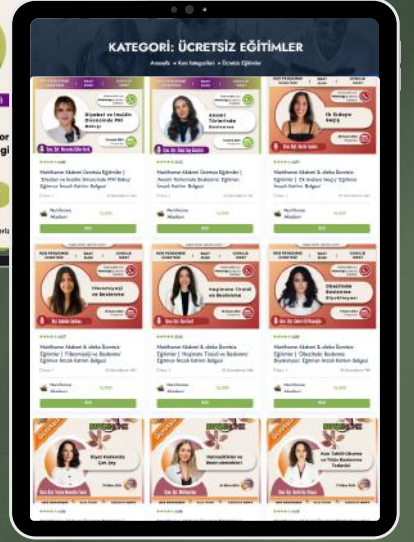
KATEGORİ: ÜCRETSİZ EĞİTİMLER

Anasayfa » Kurs Kategorileri » Ücretsiz Eğitimler

Diyabet ve İnsülin Direncinde PNI Beslenme

Anksiyete ve Beslenme

Ek Gıdaya Geçiş

Fibromiyalji ve Beslenme

Haşimato Tiroidi ve Beslenme

Obezitede Beslenme Biyokimyası

Nutrihome Akademi Ücretsiz Eğitimler | Diyabet ve İnsülin Direncinde PNI Bakışı' Eğitimi İmzalı Katılım Belgesi

Nutrihome Akademi Ücretsiz Eğitimler | Anksiyete Tedavisinde Beslenme' Eğitimi İmzalı Katılım Belgesi

Nutrihome Akademi Ücretsiz Eğitimler | 'Ek Gıdaya Geçiş' Eğitimi İmzalı Katılım Belgesi

Nutrihome Akademi & oleka Ücretsiz Eğitimler | 'Fibromiyalji ve Beslenme' Eğitimi İmzalı Katılım Belgesi

Nutrihome Akademi & oleka Ücretsiz Eğitimler | 'Haşimato Tiroidi ve Beslenme' Eğitimi İmzalı Katılım Belgesi

Nutrihome Akademi & oleka Ücretsiz Eğitimler | 'Obezitede Beslenme Biyokimyası' Eğitimi İmzalı Katılım Belgesi

Nutrihome Akademi

Diyet Kaslarında Çok Şey

Metabolizma ve Besin Takviyeleri

Kan Tahlili Okuma ve Yüksek Beslenme Tedavisi